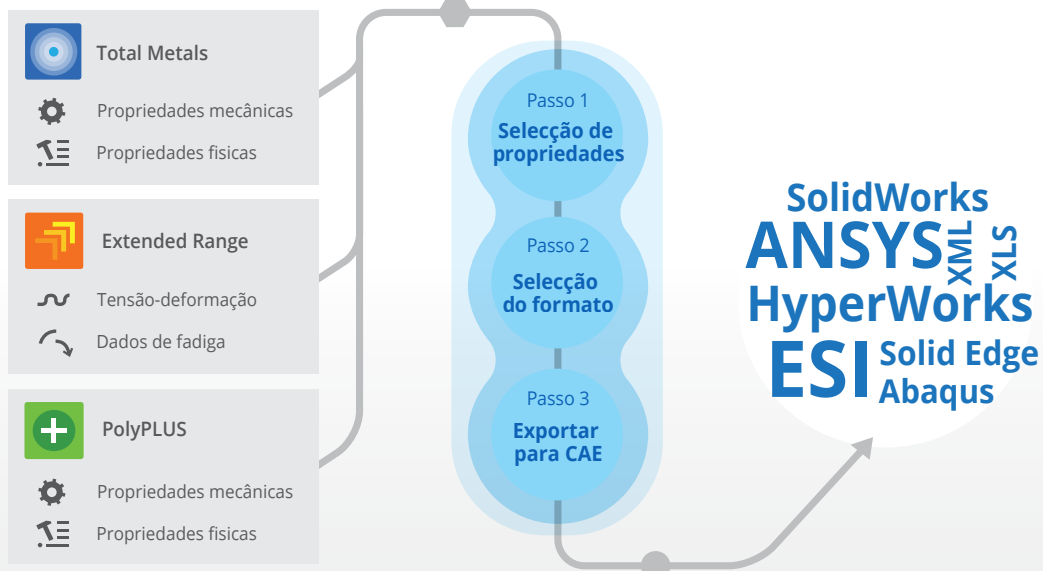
Total Metals

Propriedades mecânicas

Propriedades fisicas

Extended Range

Tensão-deformação

Dados de fadiga

PolyPLUS

Propriedades mecânicas

Propriedades fisicas

Passo 1
Selecção de propriedades

Passo 2
Selecção do formato

Passo 3
Exportar para CAE

SolidWorks
ANSYS
XML
XLS
HyperWorks
ESI
Solid Edge
Abaqus